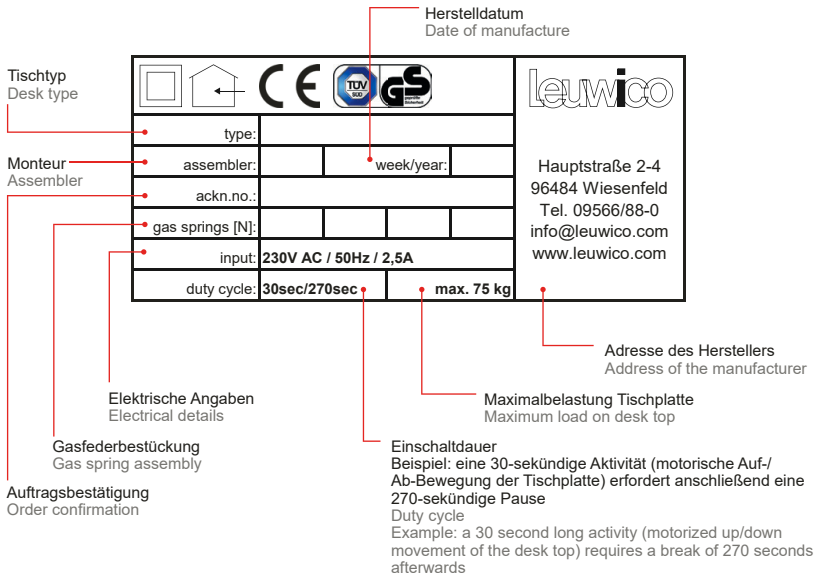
Herstelldatum
Date of manufacture

Tischtyp
Desk type

Monteur
Assembler

CE TÜV SÜD GS

leuwico

| type: | | | | |
|---|---|---|---|---|
| assembler: | | week/year: | | |
| ackn.no.: | | | | |
| gas springs [N]: | | | | |
| input: | 230V AC / 50Hz / 2,5A | | | |
| duty cycle: | 30sec/270sec | max. 75 kg | | |

Hauptstraße 2-4
96484 Wiesenfeld
Tel. 09566/88-0
info@leuwico.com
www.leuwico.com

Adresse des Herstellers
Address of the manufacturer

Elektrische Angaben
Electrical details

Maximalbelastung Tischplatte
Maximum load on desk top

Gasfederbestückung
Gas spring assembly

Einschaltdauer
Beispiel: eine 30-sekündige Aktivität (motorische Auf-/Ab-Bewegung der Tischplatte) erfordert anschließend eine 270-sekündige Pause
Duty cycle
Example: a 30 second long activity (motorized up/down movement of the desk top) requires a break of 270 seconds afterwards

Auftragsbestätigung
Order confirmation